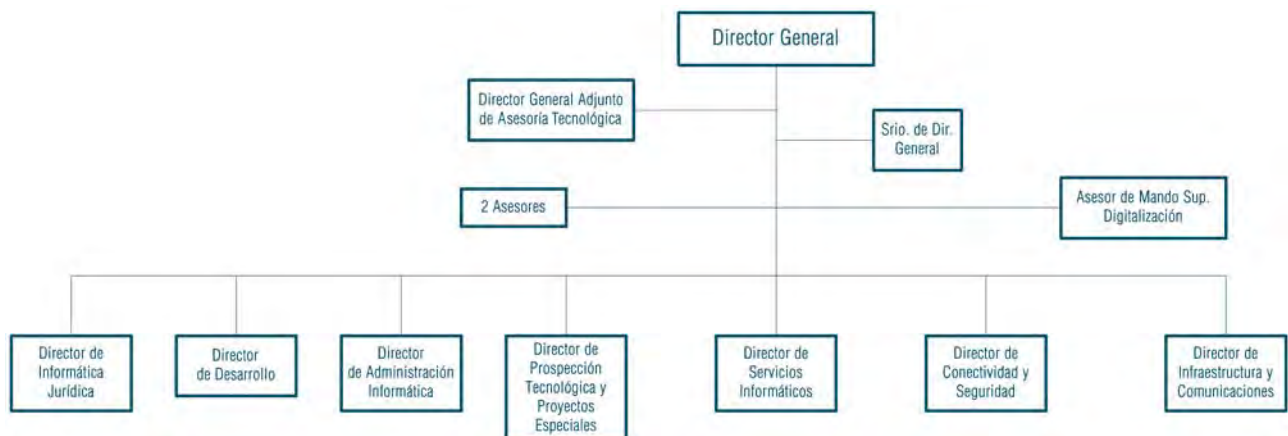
Director General

Director General Adjunto de Asesoría Tecnológica

Srio. de Dir. General

2 Asesores

Asesor de Mando Sup. Digitalización

Director de Informática Jurídica

Director de Desarrollo

Director de Administración Informática

Director de Prospección Tecnológica y Proyectos Especiales

Director de Servicios Informáticos

Director de Conectividad y Seguridad

Director de Infraestructura y Comunicaciones